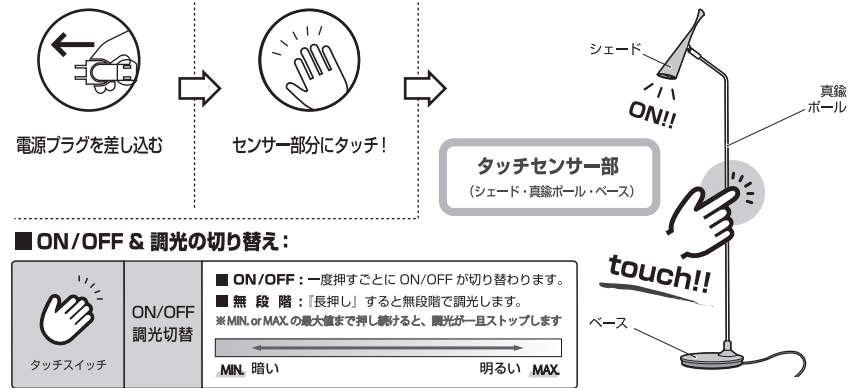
電源プラグを差し込む

センサー部分にタッチ！

シェード

真鍮ポール

ON!!

タッチセンサー部
（シェード・真鍮ポール・ベース）

touch!!

ベース

■ ON/OFF & 調光の切り替え：

| タッチスイッチ | ON/OFF 調光切替 | ■ ON/OFF：一度押すごとに ON/OFF が切り替わります。<br>■ 無 段 階：『長押し』すると無段階で調光します。<br>※MIN. or MAX. の最大値まで押し続けると、調光が一旦ストップします<br>MIN. 暗い　明るい MAX. |
|---|---|---|